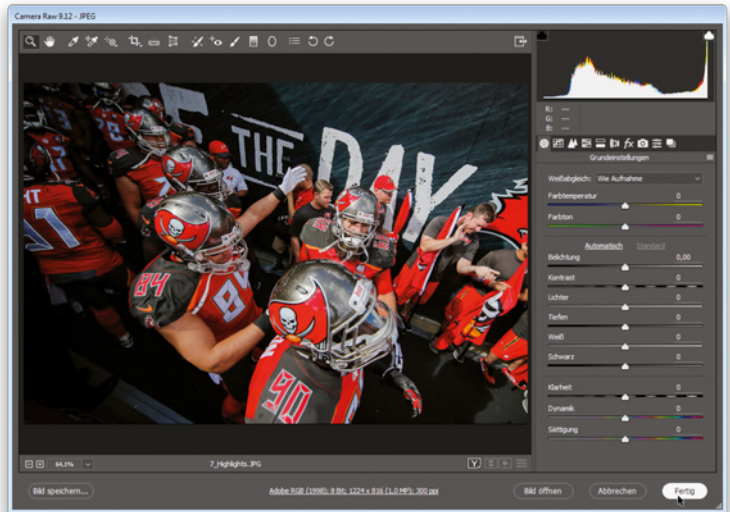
Camera Raw 9.12 - JPEG

R: ---
G: ---
B: ---

Grundeinstellungen

Weißabgleich: Wie Aufnahme

Farbtemperatur 0

Farbton 0

Automatisch Standard

Belichtung 0,00

Kontrast 0

Lichter 0

Tiefen 0

Weiß 0

Schwarz 0

Klarheit 0

Dynamik 0

Sättigung 0

64,1%

7_Highlights.JPG

Bild speichern...

Adobe RGB (1998); 8 Bit; 1224 x 816 (1,0 MP); 300 ppi

Bild öffnen

Abbrechen

Fertig